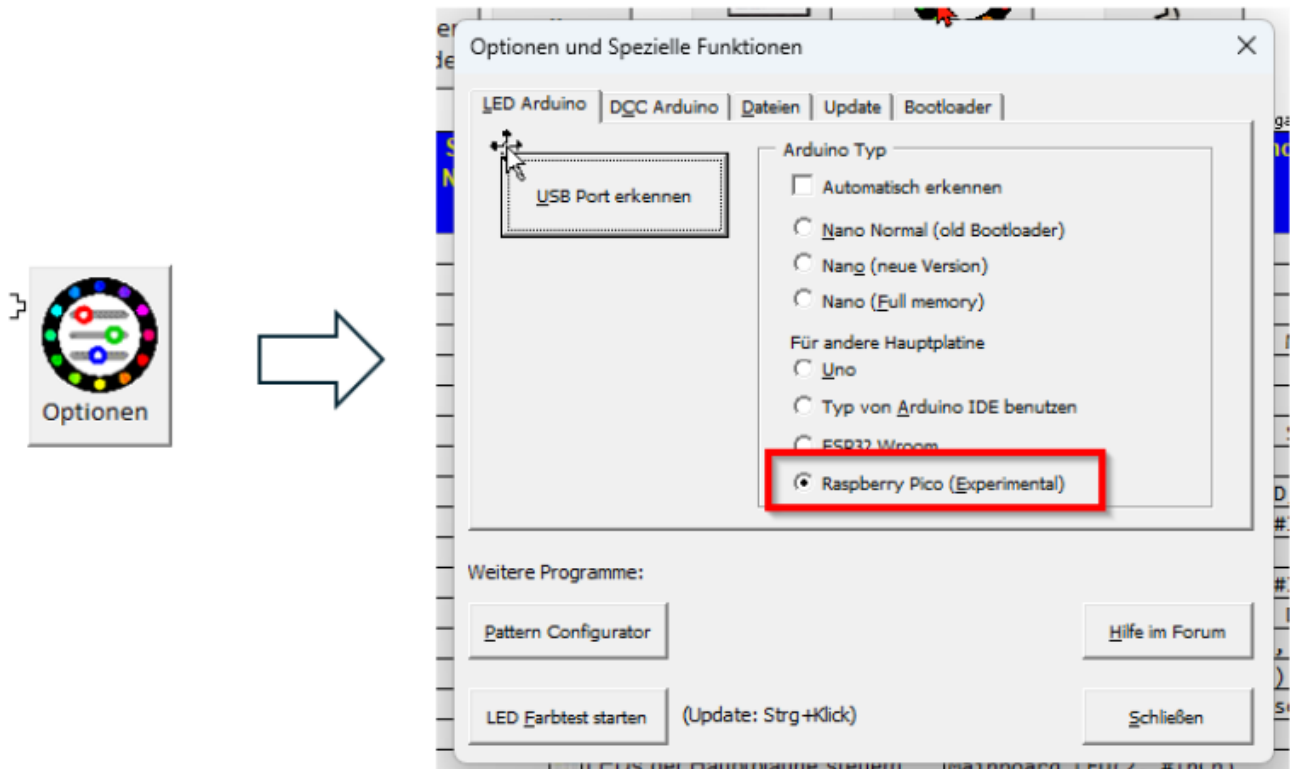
Optionen

Optionen und Spezielle Funktionen

LED Arduino | DCC Arduino | Dateien | Update | Bootloader

USB Port erkennen

Arduino Typ
Automatisch erkennen
Nano Normal (old Bootloader)
Nano (neue Version)
Nano (Full memory)
Für andere Hauptplatine
Uno
Typ von Arduino IDE benutzen
ESP32 Wroom
Raspberry Pico (Experimental)

Weitere Programme:
Pattern Configurator
Hilfe im Forum
LED Farbtest starten
(Update: Strg+Klick)
Schließen